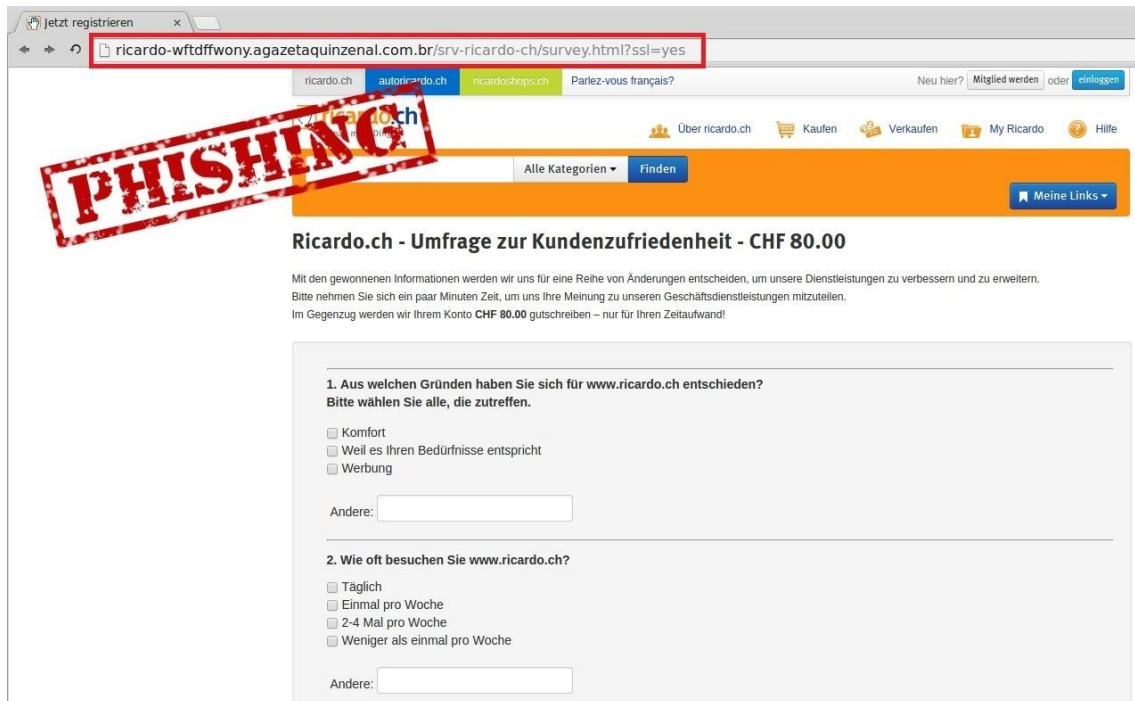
Jetzt registrieren ×

ricardo-wftdffwony.agazetaquinzenal.com.br/srv-ricardo-ch/survey.html?ssl=yes

ricardo.ch autoricardo.ch ricardoshops.ch Parlez-vous français?

Neu hier? Mitglied werden oder einloggen

PHISHING

ricardo.ch

Über ricardo.ch Kaufen Verkaufen My Ricardo Hilfe

Alle Kategorien ▾ Finden

Meine Links ▾

Ricardo.ch - Umfrage zur Kundenzufriedenheit - CHF 80.00

Mit den gewonnenen Informationen werden wir uns für eine Reihe von Änderungen entscheiden, um unsere Dienstleistungen zu verbessern und zu erweitern. Bitte nehmen Sie sich ein paar Minuten Zeit, um uns Ihre Meinung zu unseren Geschäftsdienstleistungen mitzuteilen. Im Gegenzug werden wir Ihrem Konto **CHF 80.00** gutschreiben – nur für Ihren Zeitaufwand!

1. Aus welchen Gründen haben Sie sich für www.ricardo.ch entschieden? Bitte wählen Sie alle, die zutreffen.

Komfort
Weil es Ihren Bedürfnisse entspricht
Werbung

Andere:

2. Wie oft besuchen Sie www.ricardo.ch?

Täglich
Einmal pro Woche
2-4 Mal pro Woche
Weniger als einmal pro Woche

Andere: